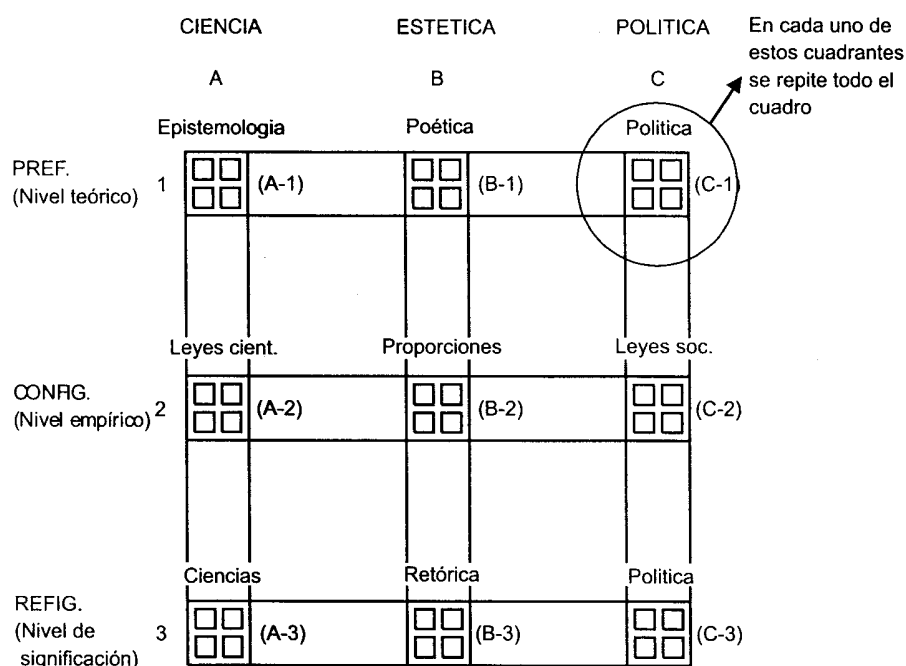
CIENCIA ESTETICA POLITICA

En cada uno de estos cuadrantes se repite todo el cuadro

A B C

Epistemologia Poética Politica

PREF. (Nivel teórico) 1 (A-1) (B-1) (C-1)

Leyes cient. Proporciones Leyes soc.

CONFIG. (Nivel empírico) 2 (A-2) (B-2) (C-2)

Ciencias Retórica Politica

REFIG. (Nivel de significación) 3 (A-3) (B-3) (C-3)